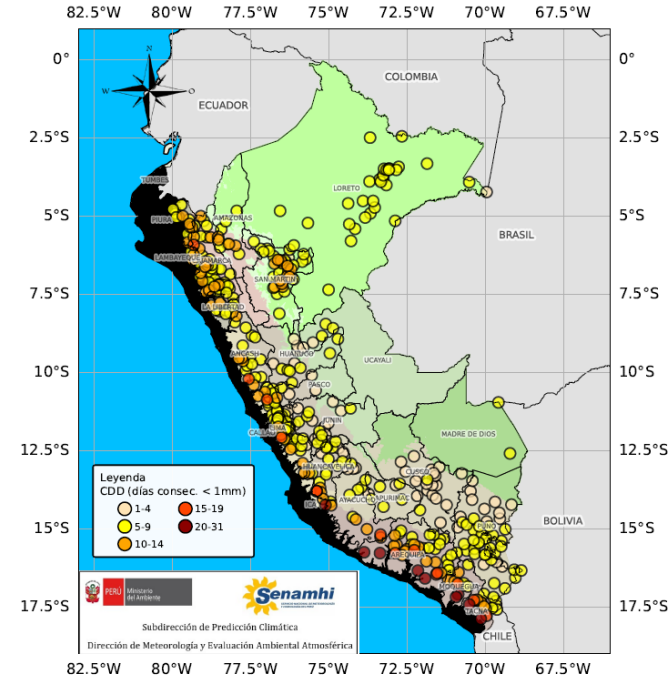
82.5°W 80°W 77.5°W 75°W 72.5°W 70°W 67.5°W

0°
2.5°S
5°S
7.5°S
10°S
12.5°S
15°S
17.5°S

0°
2.5°S
5°S
7.5°S
10°S
12.5°S
15°S
17.5°S

N
W
E

COLOMBIA
ECUADOR
BRASIL
BOLIVIA
CHILE

TUMBES
PIURA
AMAZONAS
LORETO
LAMBAYEQUE
CAJAMARCA
SAN MARTIN
LA LIBERTAD
ANCASH
HUANUCO
UCAYALI
PASCO
JUNIN
LIMA
CALLAO
MADRE DE DIOS
CUSCO
HUANCAVELICA
AYACUCHO
APURIMAC
ICA
PUNO
AREQUIPA
MOQUEGUA
TACNA

Leyenda
CDD (días consec. < 1mm)
1-4
5-9
10-14
15-19
20-31

PERÚ Ministerio del Ambiente
Senamhi

Subdirección de Predicción Climática
Dirección de Meteorología y Evaluación Ambiental Atmosférica

82.5°W 80°W 77.5°W 75°W 72.5°W 70°W 67.5°W